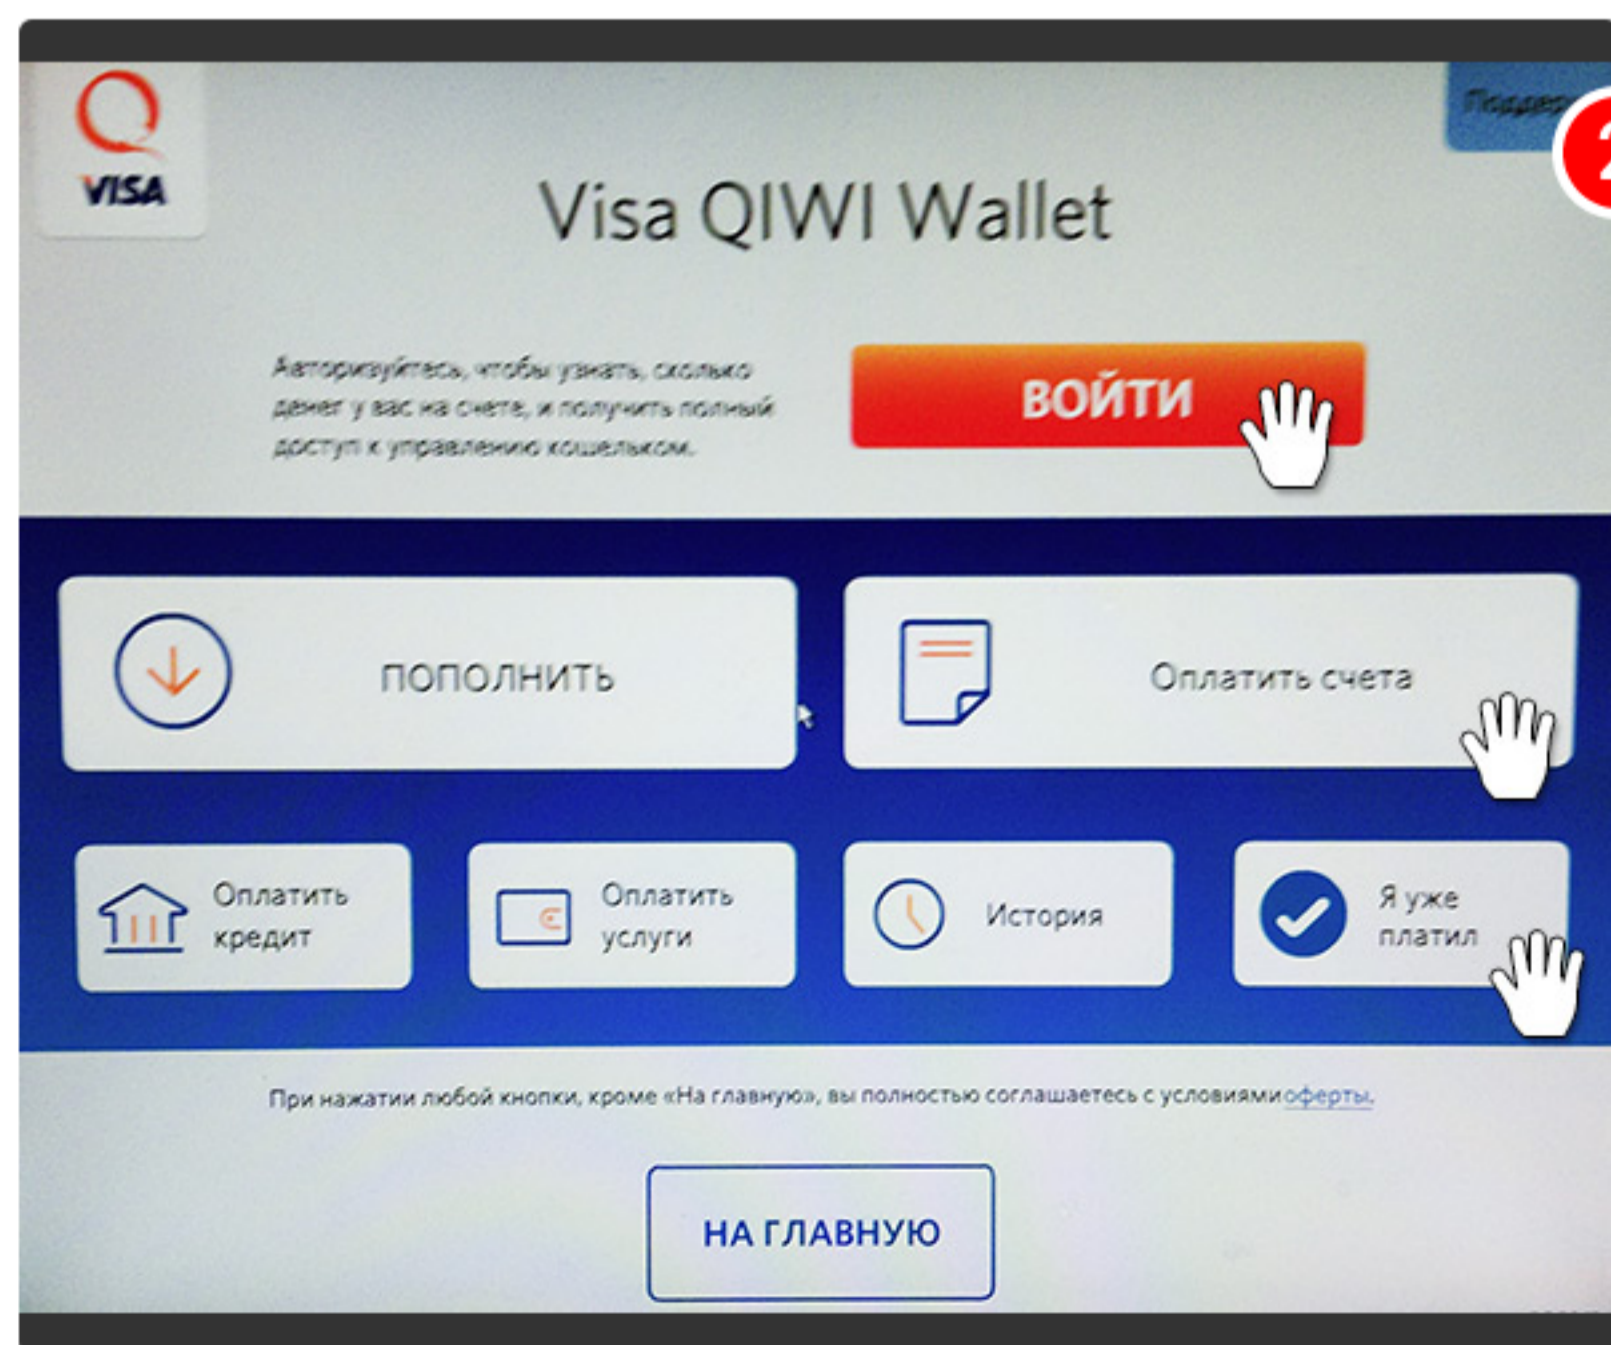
VISA

Поддер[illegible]

2

Visa QIWI Wallet

Авторизуйтесь, чтобы узнать, сколько денег у вас на счете, и получить полный доступ к управлению кошельком.

ВОЙТИ

ПОПОЛНИТЬ

Оплатить счета

Оплатить кредит

Оплатить услуги

История

Я уже платил

При нажатии любой кнопки, кроме «На главную», вы полностью соглашаетесь с условиями оферты.

НА ГЛАВНУЮ